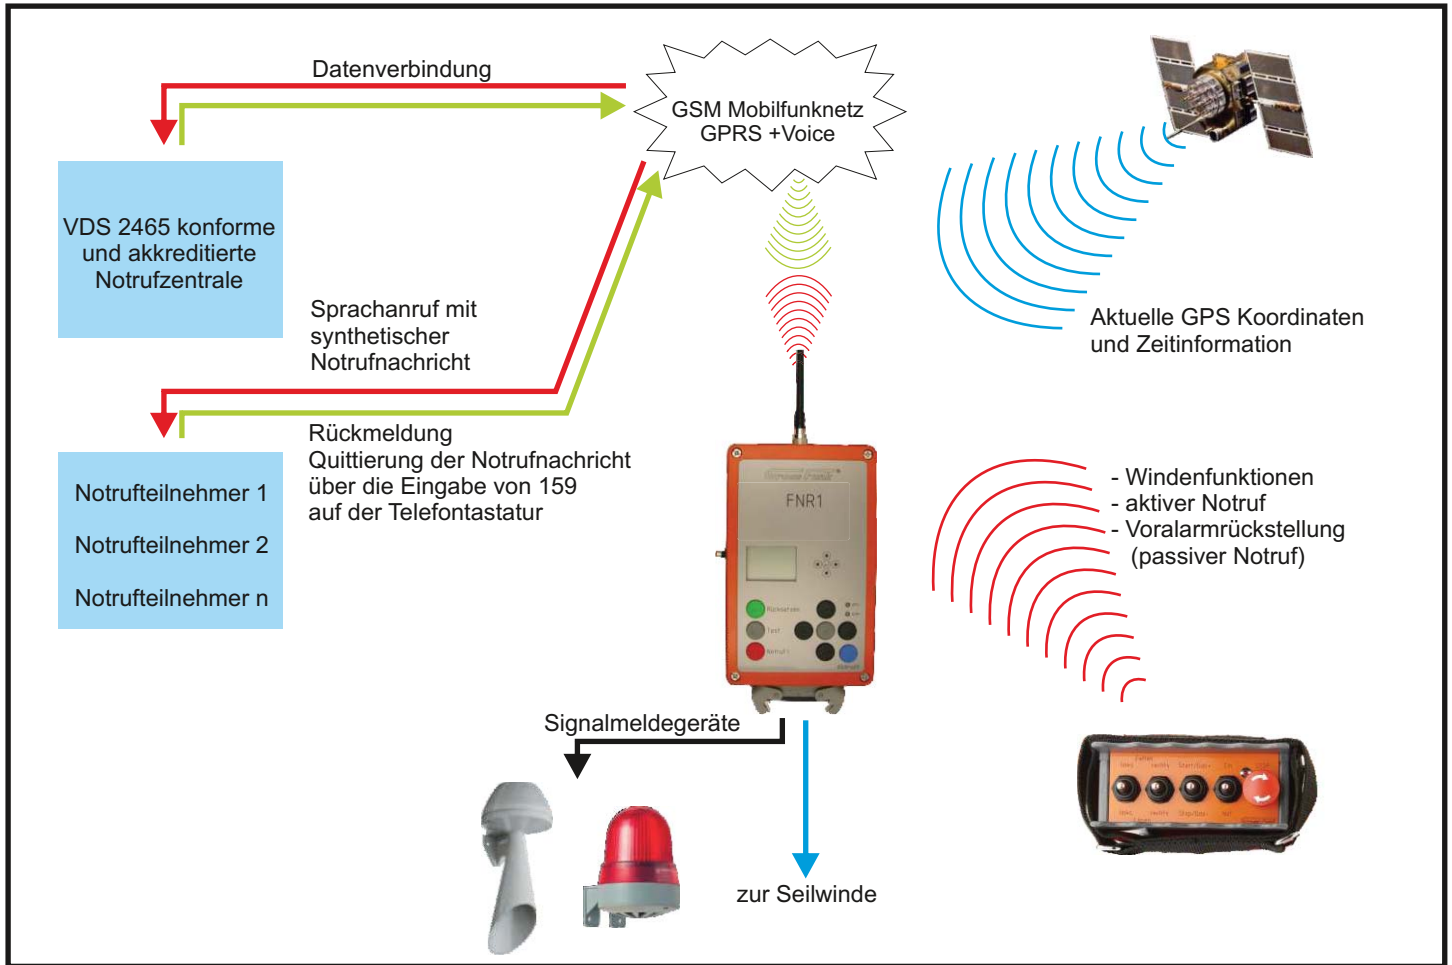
Datenverbindung

GSM Mobilfunknetz
GPRS +Voice

VDS 2465 konforme und akkreditierte Notrufzentrale

Sprachanruf mit synthetischer Notrufnachricht

Aktuelle GPS Koordinaten und Zeitinformation

Rückmeldung
Quittierung der Notrufnachricht über die Eingabe von 159 auf der Telefontastatur

Notrufteilnehmer 1

Notrufteilnehmer 2

Notrufteilnehmer n

FNR1

- Windenfunktionen
- aktiver Notruf
- Voralarmrückstellung (passiver Notruf)

Signalmeldegeräte

zur Seilwinde